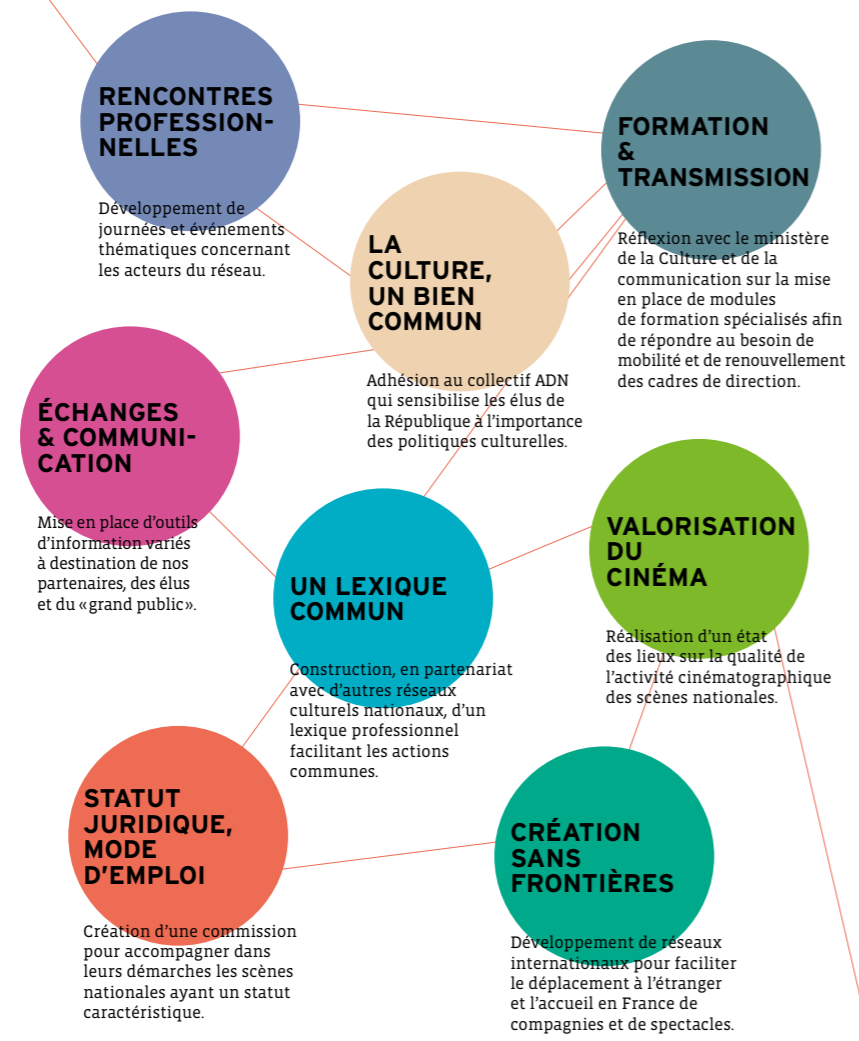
RENCONTRES PROFESSIONNELLES

Développement de journées et événements thématiques concernant les acteurs du réseau.

FORMATION & TRANSMISSION

Réflexion avec le ministère de la Culture et de la communication sur la mise en place de modules de formation spécialisés afin de répondre au besoin de mobilité et de renouvellement des cadres de direction.

LA CULTURE, UN BIEN COMMUN

Adhésion au collectif ADN qui sensibilise les élus de la République à l'importance des politiques culturelles.

ÉCHANGES & COMMUNICATION

Mise en place d'outils d'information variés à destination de nos partenaires, des élus et du «grand public».

VALORISATION DU CINÉMA

Réalisation d'un état des lieux sur la qualité de l'activité cinématographique des scènes nationales.

UN LEXIQUE COMMUN

Construction, en partenariat avec d'autres réseaux culturels nationaux, d'un lexique professionnel facilitant les actions communes.

STATUT JURIDIQUE, MODE D'EMPLOI

Création d'une commission pour accompagner dans leurs démarches les scènes nationales ayant un statut caractéristique.

CRÉATION SANS FRONTIÈRES

Développement de réseaux internationaux pour faciliter le déplacement à l'étranger et l'accueil en France de compagnies et de spectacles.